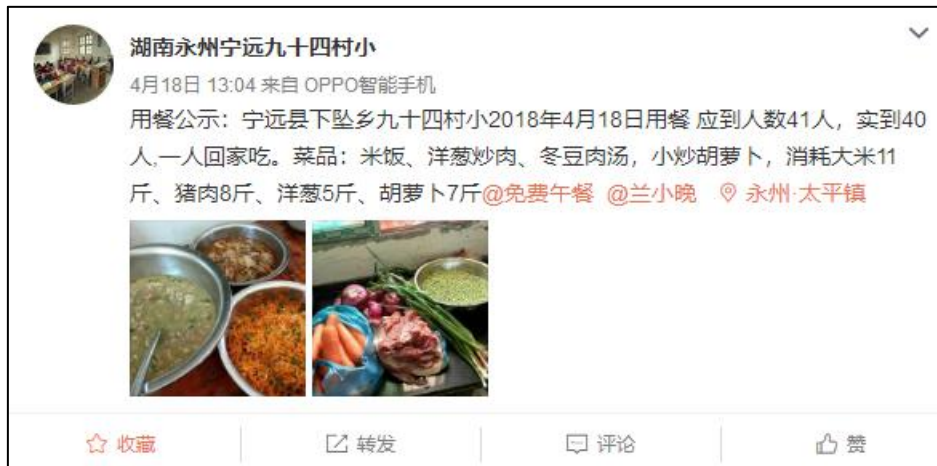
湖南永州宁远九十四村小

4月18日 13:04 来自 OPPO智能手机

用餐公示：宁远县下坠乡九十四村小2018年4月18日用餐 应到人数41人，实到40人,一人回家吃。菜品：米饭、洋葱炒肉、冬豆肉汤，小炒胡萝卜，消耗大米11斤、猪肉8斤、洋葱5斤、胡萝卜7斤@免费午餐 @兰小晚 永州·太平镇

收藏 转发 评论 赞